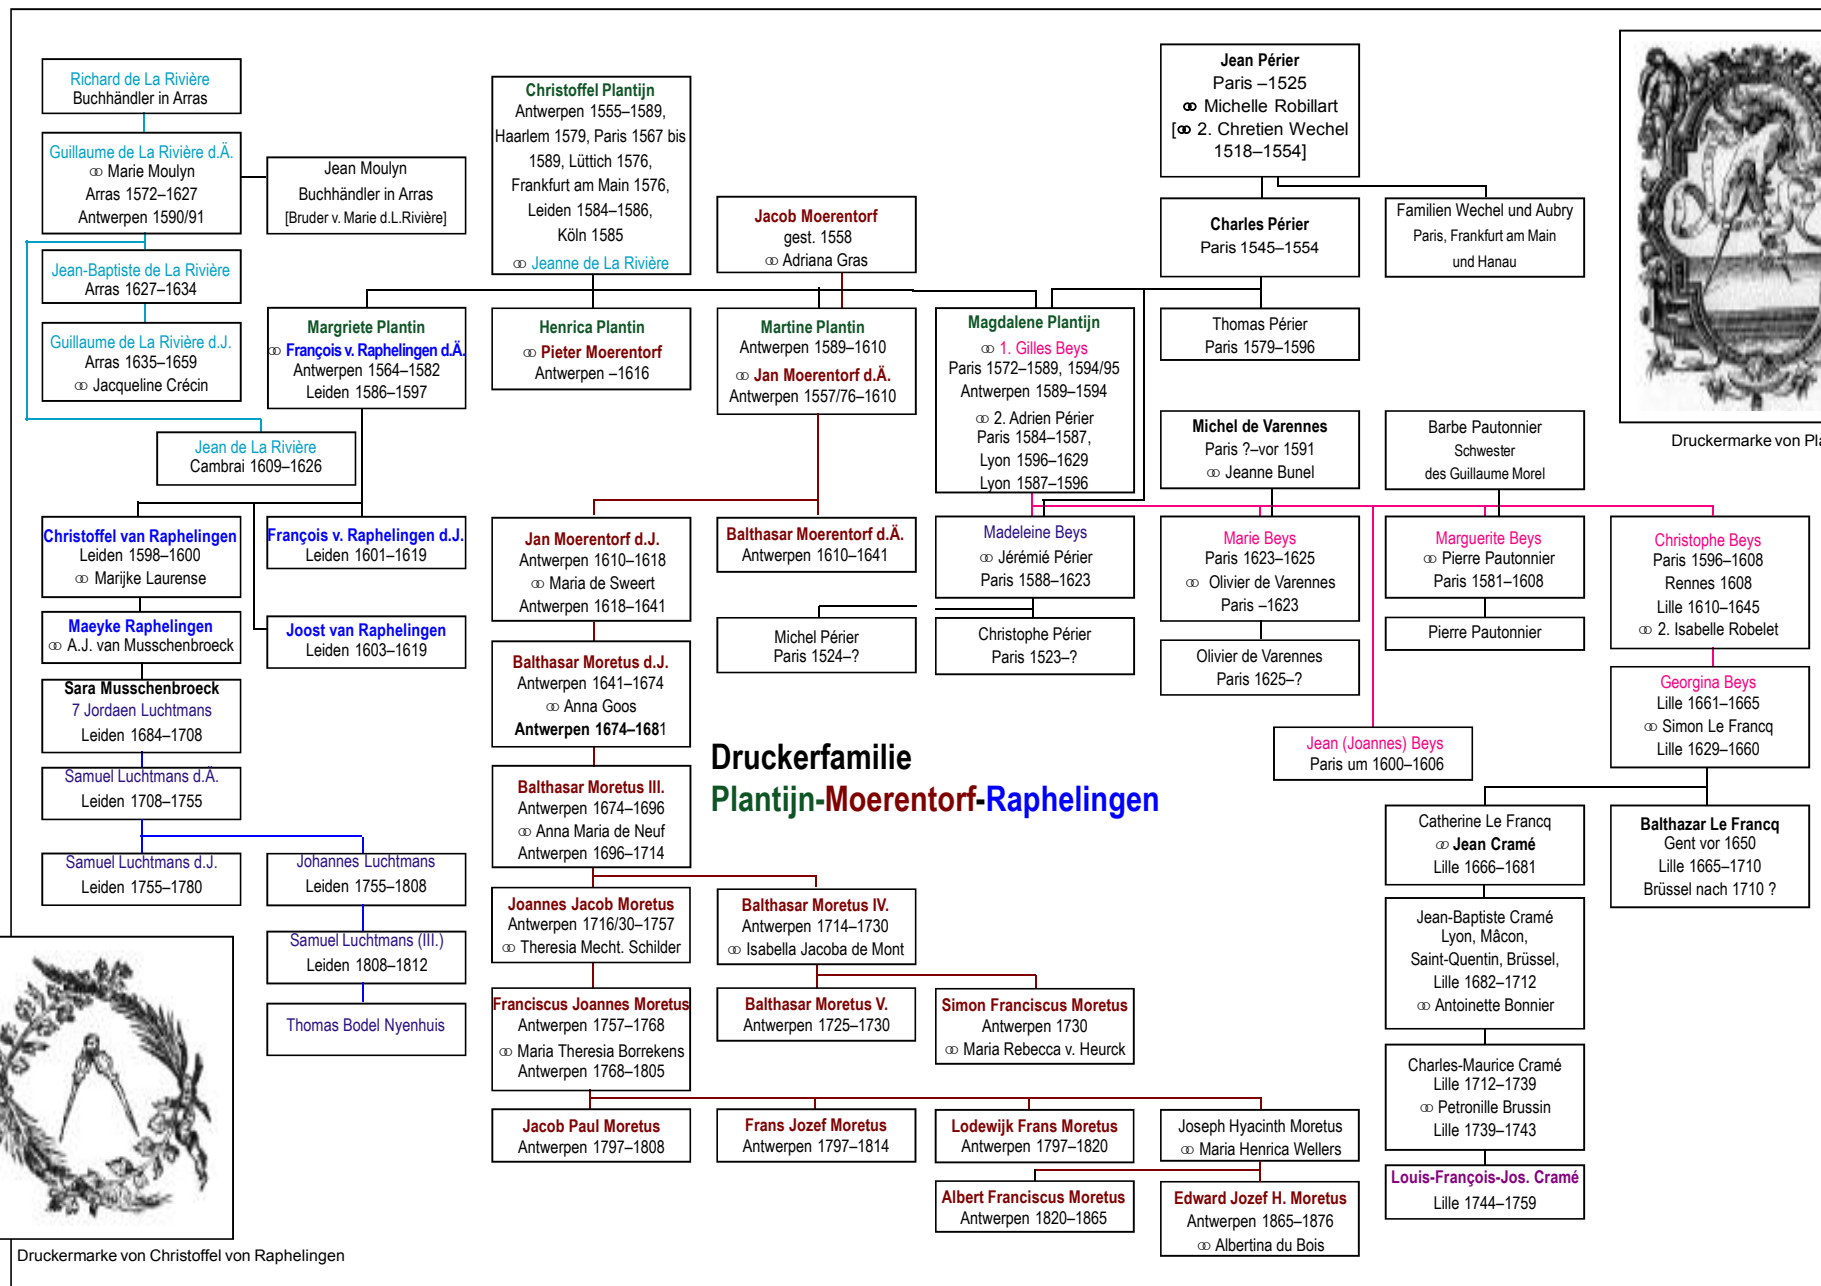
Richard de La Rivière
Buchhändler in Arras

Guillaume de La Rivière d.Ä.
⚭ Marie Moulyn
Arras 1572–1627
Antwerpen 1590/91

Jean Moulyn
Buchhändler in Arras
[Bruder v. Marie d.L.Rivière]

Jean-Baptiste de La Rivière
Arras 1627–1634

Guillaume de La Rivière d.J.
Arras 1635–1659
⚭ Jacqueline Crécin

Jean de La Rivière
Cambrai 1609–1626

Christoffel Plantijn
Antwerpen 1555–1589, Haarlem 1579, Paris 1567 bis 1589, Lüttich 1576, Frankfurt am Main 1576, Leiden 1584–1586, Köln 1585
⚭ Jeanne de La Rivière

Jacob Moerentorf
gest. 1558
⚭ Adriana Gras

Jean Périer
Paris –1525
⚭ Michelle Robillart
[⚭ 2. Chretien Wechel 1518–1554]

Charles Périer
Paris 1545–1554

Familien Wechel und Aubry
Paris, Frankfurt am Main und Hanau

Druckermarke von Pl

Margriete Plantin
⚭ François v. Raphelingen d.Ä.
Antwerpen 1564–1582
Leiden 1586–1597

Henrica Plantin
⚭ Pieter Moerentorf
Antwerpen –1616

Martine Plantin
Antwerpen 1589–1610
⚭ Jan Moerentorf d.Ä.
Antwerpen 1557/76–1610

Magdalene Plantijn
⚭ 1. Gilles Beys
Paris 1572–1589, 1594/95
Antwerpen 1589–1594
⚭ 2. Adrien Périer
Paris 1584–1587,
Lyon 1596–1629
Lyon 1587–1596

Thomas Périer
Paris 1579–1596

Michel de Varennes
Paris ?–vor 1591
⚭ Jeanne Bunel

Barbe Pautonnier
Schwester
des Guillaume Morel

Christoffel van Raphelingen
Leiden 1598–1600
⚭ Marijke Laurense

François v. Raphelingen d.J.
Leiden 1601–1619

Jan Moerentorf d.J.
Antwerpen 1610–1618
⚭ Maria de Sweert
Antwerpen 1618–1641

Balthasar Moerentorf d.Ä.
Antwerpen 1610–1641

Madeleine Beys
⚭ Jérémié Périer
Paris 1588–1623

Marie Beys
Paris 1623–1625
⚭ Olivier de Varennes
Paris –1623

Marguerite Beys
⚭ Pierre Pautonnier
Paris 1581–1608

Christophe Beys
Paris 1596–1608
Rennes 1608
Lille 1610–1645
⚭ 2. Isabelle Robelet

Maeyke Raphelingen
⚭ A.J. van Musschenbroeck

Joost van Raphelingen
Leiden 1603–1619

Michel Périer
Paris 1524–?

Christophe Périer
Paris 1523–?

Olivier de Varennes
Paris 1625–?

Pierre Pautonnier

Sara Musschenbroeck
7 Jordaen Luchtmans
Leiden 1684–1708

Balthasar Moretus d.J.
Antwerpen 1641–1674
⚭ Anna Goos
Antwerpen 1674–1681

Georgina Beys
Lille 1661–1665
⚭ Simon Le Francq
Lille 1629–1660

Jean (Joannes) Beys
Paris um 1600–1606

Druckerfamilie
Plantijn-Moerentorf-Raphelingen

Samuel Luchtmans d.Ä.
Leiden 1708–1755

Balthasar Moretus III.
Antwerpen 1674–1696
⚭ Anna Maria de Neuf
Antwerpen 1696–1714

Catherine Le Francq
⚭ Jean Cramé
Lille 1666–1681

Balthazar Le Francq
Gent vor 1650
Lille 1665–1710
Brüssel nach 1710 ?

Samuel Luchtmans d.J.
Leiden 1755–1780

Johannes Luchtmans
Leiden 1755–1808

Joannes Jacob Moretus
Antwerpen 1716/30–1757
⚭ Theresia Mecht. Schilder

Balthasar Moretus IV.
Antwerpen 1714–1730
⚭ Isabella Jacoba de Mont

Jean-Baptiste Cramé
Lyon, Mâcon,
Saint-Quentin, Brüssel,
Lille 1682–1712
⚭ Antoinette Bonnier

Samuel Luchtmans (III.)
Leiden 1808–1812

Thomas Bodel Nyenhuis

Franciscus Joannes Moretus
Antwerpen 1757–1768
⚭ Maria Theresia Borrekens
Antwerpen 1768–1805

Balthasar Moretus V.
Antwerpen 1725–1730

Simon Franciscus Moretus
Antwerpen 1730
⚭ Maria Rebecca v. Heurck

Charles-Maurice Cramé
Lille 1712–1739
⚭ Petronille Brussin
Lille 1739–1743

Jacob Paul Moretus
Antwerpen 1797–1808

Frans Jozef Moretus
Antwerpen 1797–1814

Lodewijk Frans Moretus
Antwerpen 1797–1820

Joseph Hyacinth Moretus
⚭ Maria Henrica Wellers

Louis-François-Jos. Cramé
Lille 1744–1759

Albert Franciscus Moretus
Antwerpen 1820–1865

Edward Jozef H. Moretus
Antwerpen 1865–1876
⚭ Albertina du Bois

Druckermarke von Christoffel von Raphelingen